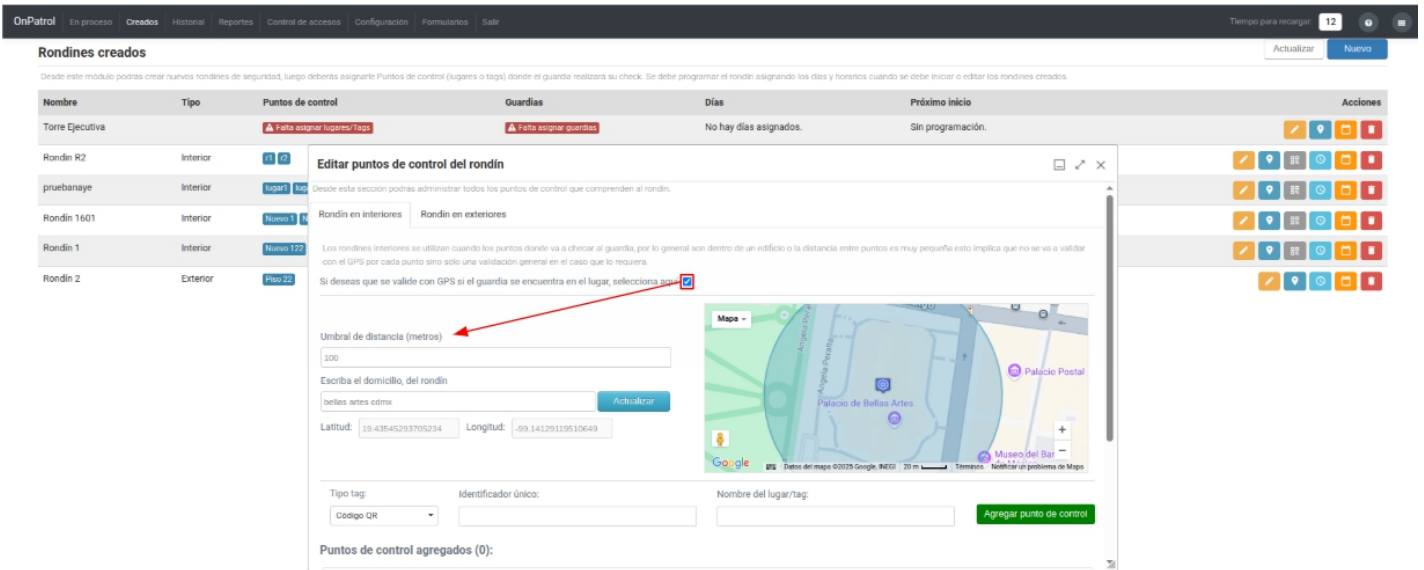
OnPatrol En proceso Creados Historial Reportes Control de accesos Configuración Formularios Salir

Tiempo para recargar: 12

Rondines creados

Actualizar Nuevo

Desde este módulo podrás crear nuevos rondines de seguridad, luego deberás asignarle Puntos de control (lugares o tags) donde el guardia realizará su check. Se debe programar el rondín asignando los días y horarios cuando se debe iniciar o editar los rondines creados.

| Nombre | Tipo | Puntos de control | Guardias | Días | Próximo inicio | Acciones |
|---|---|---|---|---|---|---|
| Torre Ejecutiva | | Falta asignar lugares/Tags | Falta asignar guardias | No hay días asignados. | Sin programación. | |
| Rondín R2 | Interior | r1 r2 | | | | |
| pruebanaye | Interior | lugar1 lug | | | | |
| Rondín 1601 | Interior | Nuevo 1 N | | | | |
| Rondín 1 | Interior | Nuevo 122 | | | | |
| Rondín 2 | Exterior | Piso 22 | | | | |

Editar puntos de control del rondín

Desde esta sección podrás administrar todos los puntos de control que comprenden al rondín.

Rondín en interiores Rondín en exteriores

Los rondines interiores se utilizan cuando los puntos donde va a checar al guardia, por lo general son dentro de un edificio o la distancia entre puntos es muy pequeña esto implica que no se va a validar con el GPS por cada punto sino solo una validación general en el caso que lo requiera.

Si deseas que se valide con GPS si el guardia se encuentra en el lugar, selecciona aquí

Umbral de distancia (metros)

100

Escriba el domicilio, del rondín

bellas artes cdmx

Actualizar

Latitud: 19.435452937 05234 Longitud: -99.14129119510649

Mapa

Angela Peralta

Palacio Postal

Palacio de Bellas Artes

Museo del Bar

Google Datos del mapa ©2025 Google, INEGI 20 m Términos Notificar un problema de Maps

Tipo tag: Identificador único: Nombre del lugar/tag:

Código QR

Agregar punto de control

Puntos de control agregados (0):